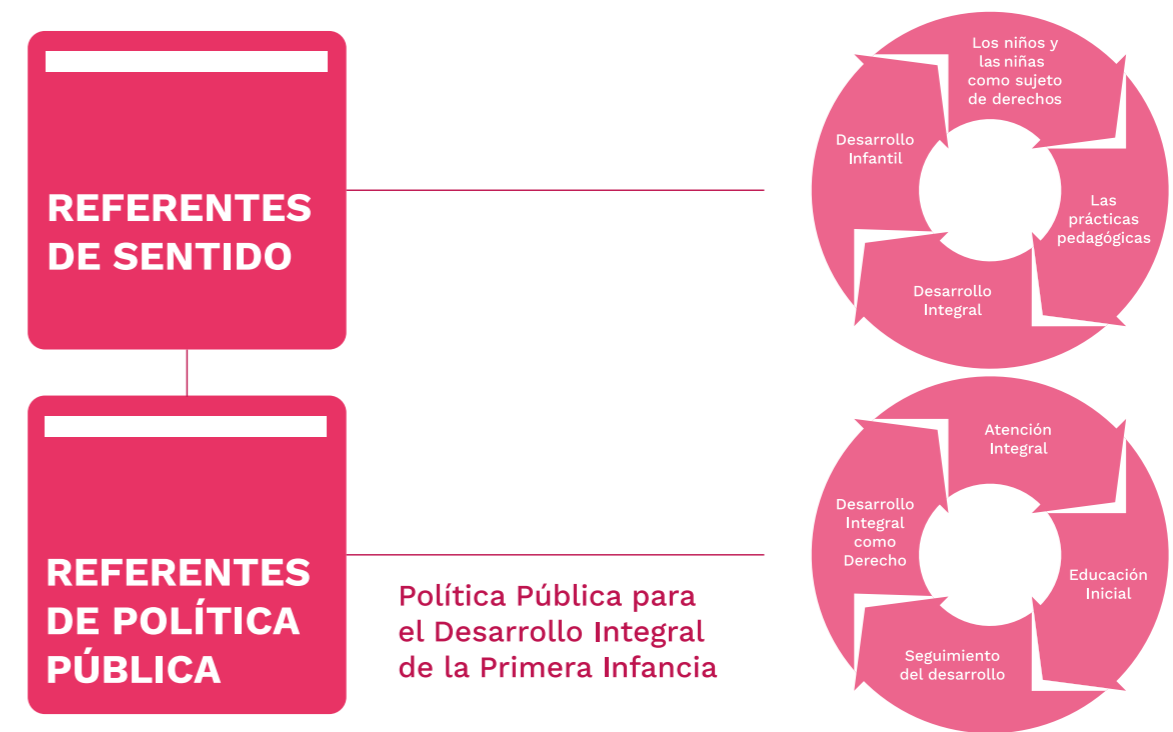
REFERENTES DE SENTIDO

Los niños y las niñas como sujeto de derechos

Las prácticas pedagógicas

Desarrollo Integral

Desarrollo Infantil

REFERENTES DE POLÍTICA PÚBLICA

Política Pública para el Desarrollo Integral de la Primera Infancia

Atención Integral

Educación Inicial

Seguimiento del desarrollo

Desarrollo Integral como Derecho